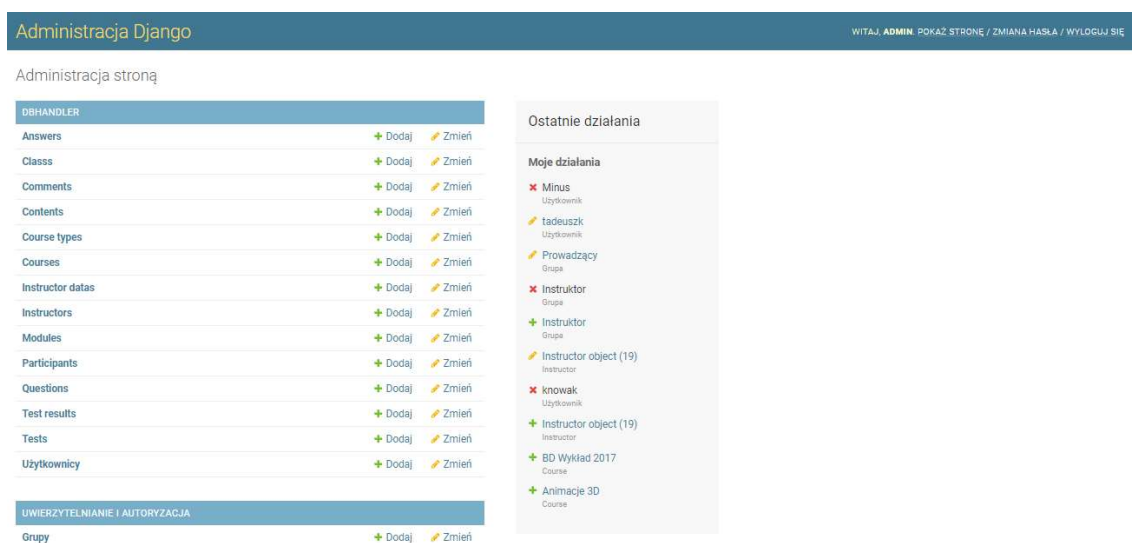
Administracja Django

WITAJ, ADMIN. POKAŻ STRONĘ / ZMIANA HASŁA / WYLOGUJ SIĘ

Administracja stroną

| DBHANDLER | | |
|---|---|---|
| Answers | + Dodaj | Zmień |
| Classs | + Dodaj | Zmień |
| Comments | + Dodaj | Zmień |
| Contents | + Dodaj | Zmień |
| Course types | + Dodaj | Zmień |
| Courses | + Dodaj | Zmień |
| Instructor datas | + Dodaj | Zmień |
| Instructors | + Dodaj | Zmień |
| Modules | + Dodaj | Zmień |
| Participants | + Dodaj | Zmień |
| Questions | + Dodaj | Zmień |
| Test results | + Dodaj | Zmień |
| Tests | + Dodaj | Zmień |
| Użytkownicy | + Dodaj | Zmień |

| UWIERZYTELNIANIE I AUTORYZACJA | | |
|---|---|---|
| Grupy | + Dodaj | Zmień |

Ostatnie działania

Moje działania

Minus
Użytkownik

tadeuszk
Użytkownik

Prowadzący
Grupa

Instruktor
Grupa

Instruktor
Grupa

Instructor object (19)
Instructor

knowak
Użytkownik

Instructor object (19)
Instructor

BD Wykład 2017
Course

Animacje 3D
Course